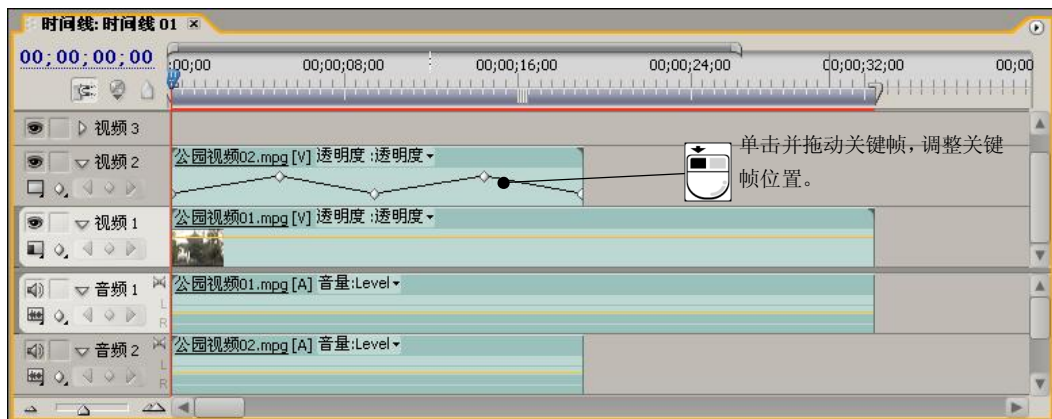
时间线: 时间线 01 ×

00;00;00;00

;00;00 00;00;08;00 00;00;16;00 00;00;24;00 00;00;32;00 00;00

视频 3

视频 2

公园视频02.mpg [V] 透明度 :透明度

单击并拖动关键帧，调整关键帧位置。

视频 1

公园视频01.mpg [V] 透明度 :透明度

音频 1

公园视频01.mpg [A] 音量:Level

L

R

音频 2

公园视频02.mpg [A] 音量:Level

L

R